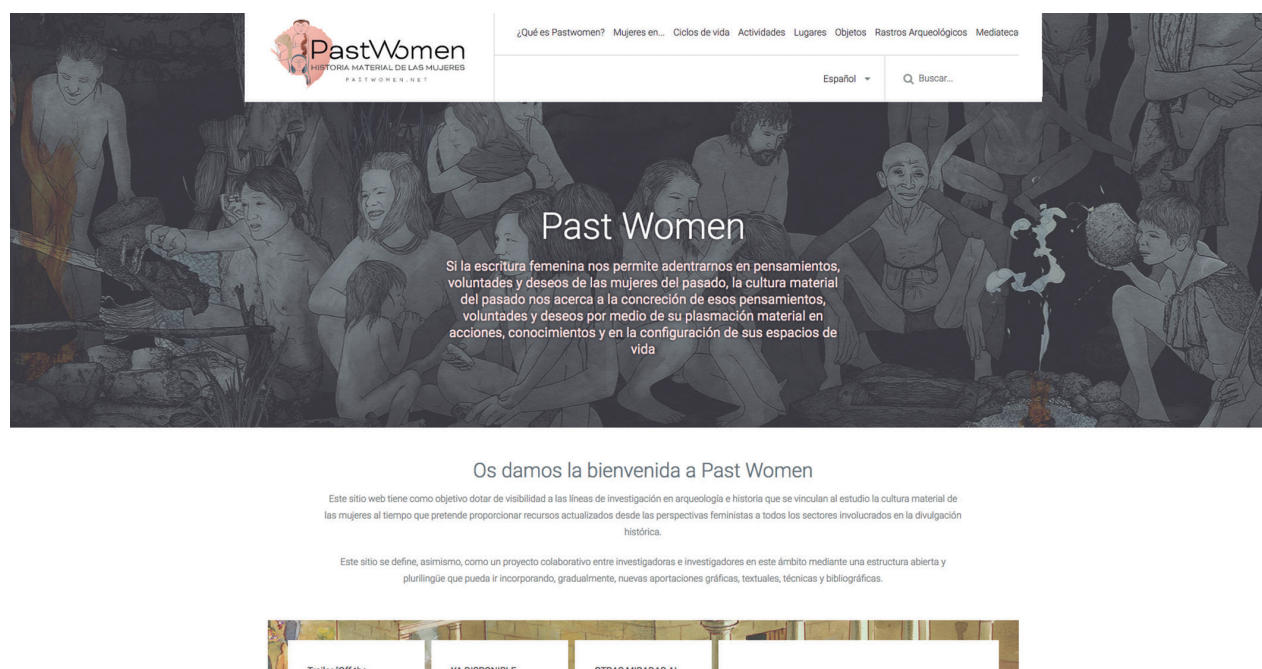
PastWomen
HISTORIA MATERIAL DE LAS MUJERES
PASTWOMEN.NET

¿Qué es Pastwomen? Mujeres en... Ciclos de vida Actividades Lugares Objetos Rastros Arqueológicos Mediateca

Español

Buscar...

Past Women

Si la escritura femenina nos permite adentrarnos en pensamientos, voluntades y deseos de las mujeres del pasado, la cultura material del pasado nos acerca a la concreción de esos pensamientos, voluntades y deseos por medio de su plasmación material en acciones, conocimientos y en la configuración de sus espacios de vida

Os damos la bienvenida a Past Women

Este sitio web tiene como objetivo dotar de visibilidad a las líneas de investigación en arqueología e historia que se vinculan al estudio la cultura material de las mujeres al tiempo que pretende proporcionar recursos actualizados desde las perspectivas feministas a todos los sectores involucrados en la divulgación histórica.

Este sitio se define, asimismo, como un proyecto colaborativo entre investigadoras e investigadores en este ámbito mediante una estructura abierta y plurilingüe que pueda ir incorporando, gradualmente, nuevas aportaciones gráficas, textuales, técnicas y bibliográficas.

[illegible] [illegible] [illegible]